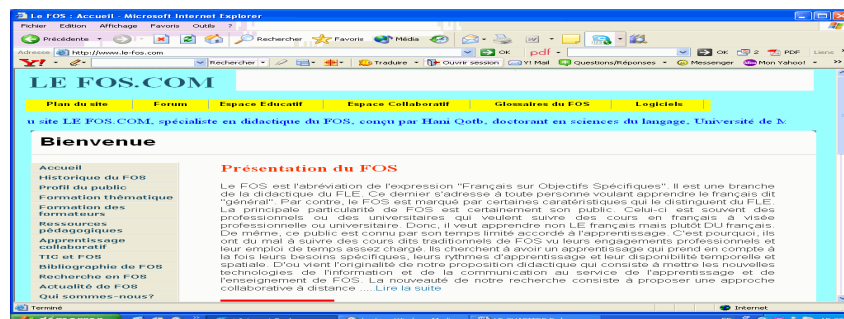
Le FOS : Accueil - Microsoft Internet Explorer

Fichier Edition Affichage Favoris Outils ?

Précédente Rechercher Favoris Média

Adresse http://www.le-fos.com OK pdf OK 2 PDF Liens

Y! Rechercher Traduire Ouvrir session Y! Mail Questions/Réponses Messenger Mon Yahoo!

LE FOS.COM

Plan du site | Forum | Espace Educatif | Espace Collaboratif | Glossaires du FOS | Logiciels

u site LE FOS.COM, spécialiste en didactique du FOS, conçu par Hani Qotb, doctorant en sciences du langage, Université de M

Bienvenue

Accueil
Historique du FOS
Profil du public
Formation thématique
Formation des formateurs
Ressources pédagogiques
Apprentissage collaboratif
TIC et FOS
Bibliographie de FOS
Recherche en FOS
Actualité de FOS
Qui sommes-nous?

Présentation du FOS

Le FOS est l'abréviation de l'expression "Français sur Objectifs Spécifiques". Il est une branche de la didactique du FLE. Ce dernier s'adresse à toute personne voulant apprendre le français dit "général". Par contre, le FOS est marqué par certaines caratéristiques qui le distinguent du FLE. La principale particularité de FOS est certainement son public. Celui-ci est souvent des professionnels ou des universitaires qui veulent suivre des cours en français à visée professionnelle ou universitaire. Donc, il veut apprendre non LE français mais plutôt DU français. De même, ce public est connu par son temps limité accordé à l'apprentissage. C'est pourquoi, ils ont du mal à suivre des cours dits traditionnels de FOS vu leurs engagements professionnels et leur emploi du temps assez chargé. Ils cherchent à avoir un apprentissage qui prend en compte à la fois leurs besoins spécifiques, leurs rythmes d'apprentissage et leur disponibilité temporelle et spatiale. D'où vient l'originalité de notre proposition didactique qui consiste à mettre les nouvelles technologies de l'information et de la communication au service de l'apprentissage et de l'enseignement de FOS. La nouveauté de notre recherche consiste à proposer une approche collaborative à distance ... Lire la suite

Terminé Internet